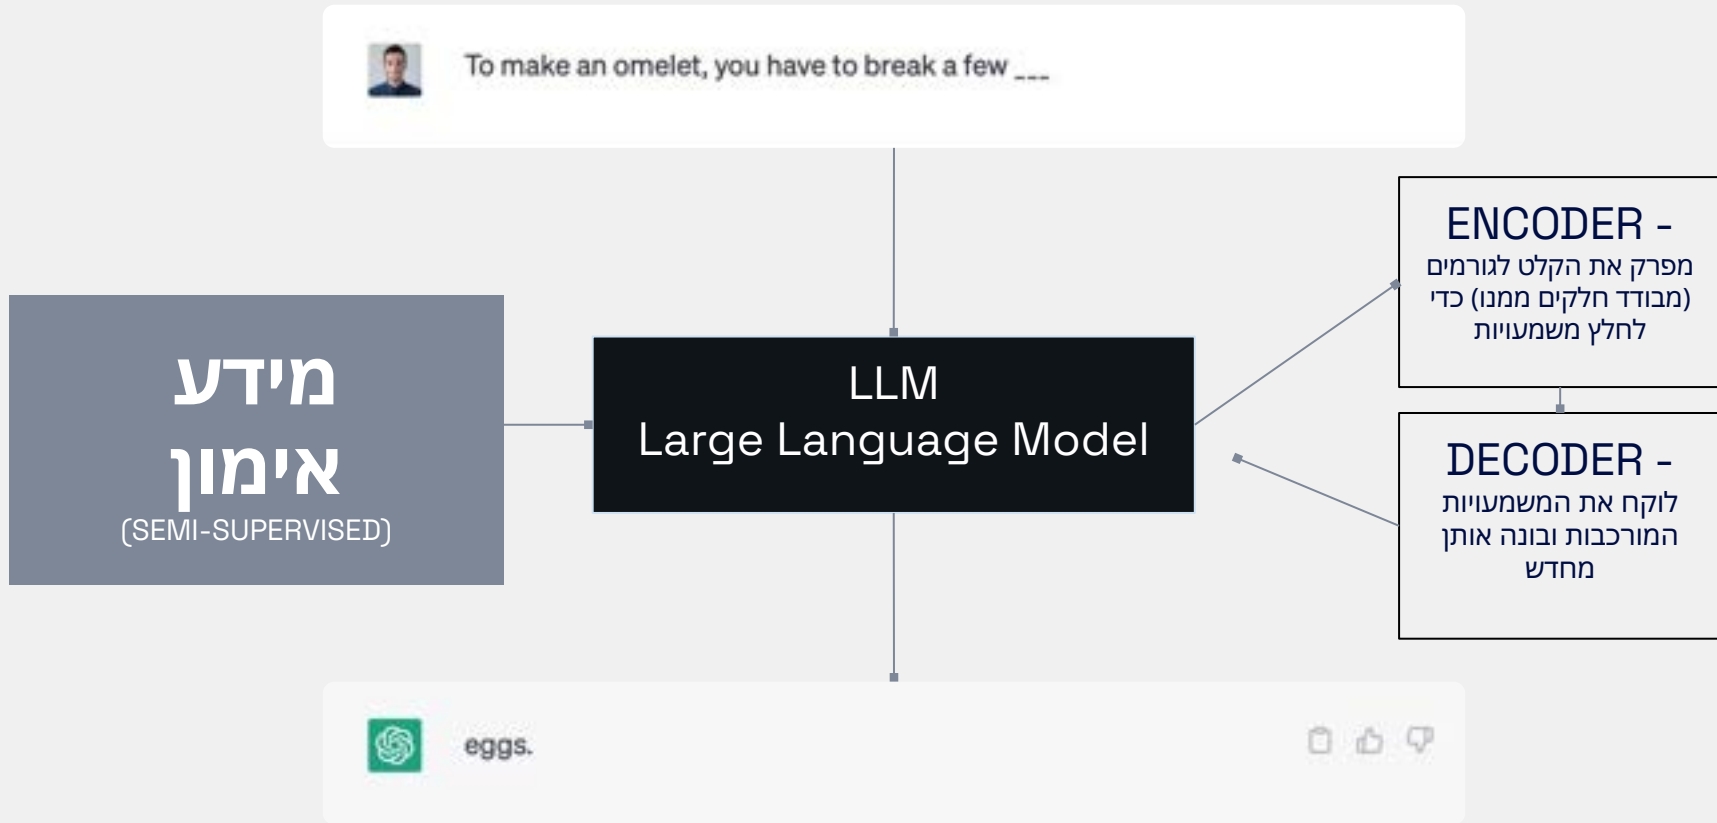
To make an omelet, you have to break a few ___

מידע
אימון
(SEMI-SUPERVISED)

LLM
Large Language Model

ENCODER -
מפרק את הקלט לגורמים (מבודד חלקים ממנו) כדי לחלץ משמעויות

DECODER -
לוקח את המשמעויות המורכבות ובונה אותן מחדש

eggs.